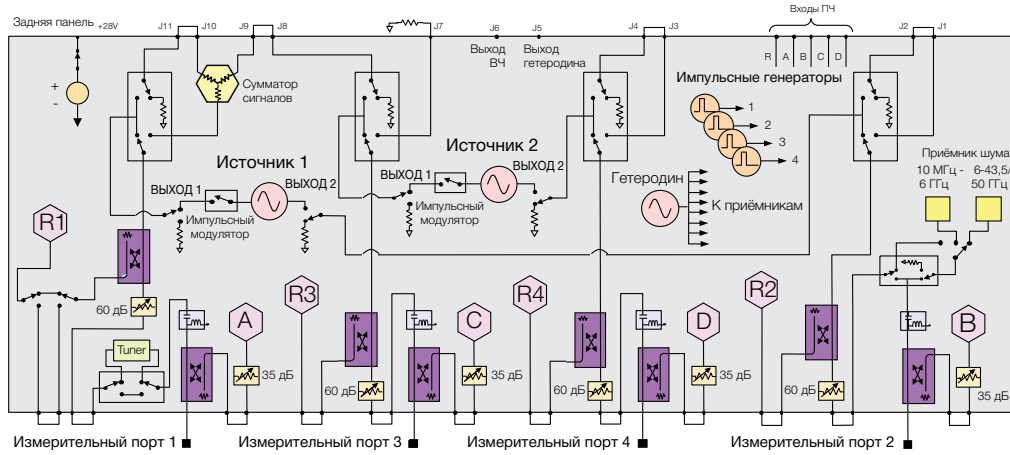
Задняя панель +28V J11 J10 J9 J8 J7 J6 J5 J4 J3 Входы ПЧ R A B C D J2 J1

+
-

Сумматор сигналов

Выход ВЧ

Выход гетеродина

Импульсные генераторы

1
2
3
4

Источник 1

Источник 2

ВЫХОД 1
ВЫХОД 2
Импульсный модулятор

ВЫХОД 1
ВЫХОД 2
Импульсный модулятор

Гетеродин

К приёмникам

Приёмник шума
10 МГц - 6 ГГц
6-43,5/50 ГГц

R1
60 дБ
Tuner
A
35 дБ

R3
60 дБ
C
35 дБ

R4
60 дБ
D
35 дБ

R2
60 дБ
B
35 дБ

Измерительный порт 1
Измерительный порт 3
Измерительный порт 4
Измерительный порт 2